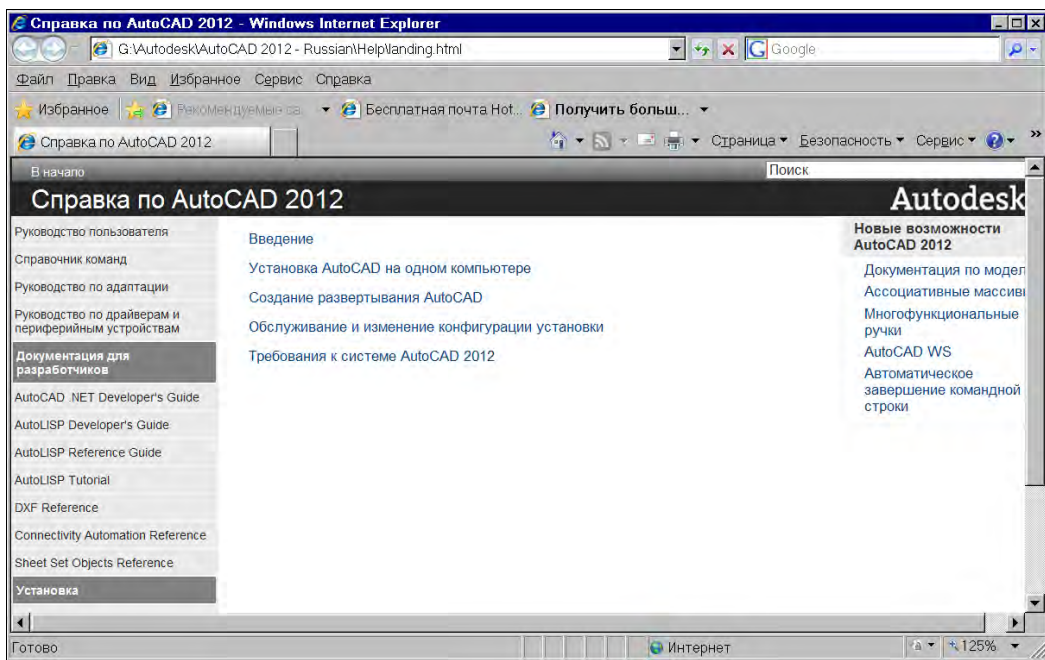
Справка по AutoCAD 2012 - Windows Internet Explorer

G:\Autodesk\AutoCAD 2012 - Russian\Help\landing.html

Google

Файл Правка Вид Избранное Сервис Справка

Избранное Рекомендуемые са... Бесплатная почта Hot... Получить больш...

Справка по AutoCAD 2012

Страница Безопасность Сервис

В начало

Поиск

Справка по AutoCAD 2012

Autodesk

Руководство пользователя

Справочник команд

Руководство по адаптации

Руководство по драйверам и периферийным устройствам

Документация для разработчиков

AutoCAD .NET Developer's Guide

AutoLISP Developer's Guide

AutoLISP Reference Guide

AutoLISP Tutorial

DXF Reference

Connectivity Automation Reference

Sheet Set Objects Reference

Установка

Введение

Установка AutoCAD на одном компьютере

Создание развертывания AutoCAD

Обслуживание и изменение конфигурации установки

Требования к системе AutoCAD 2012

Новые возможности AutoCAD 2012

Документация по модел

Ассоциативные массиві

Многофункциональные ручки

AutoCAD WS

Автоматическое завершение командной строки

Готово

Интернет

125%